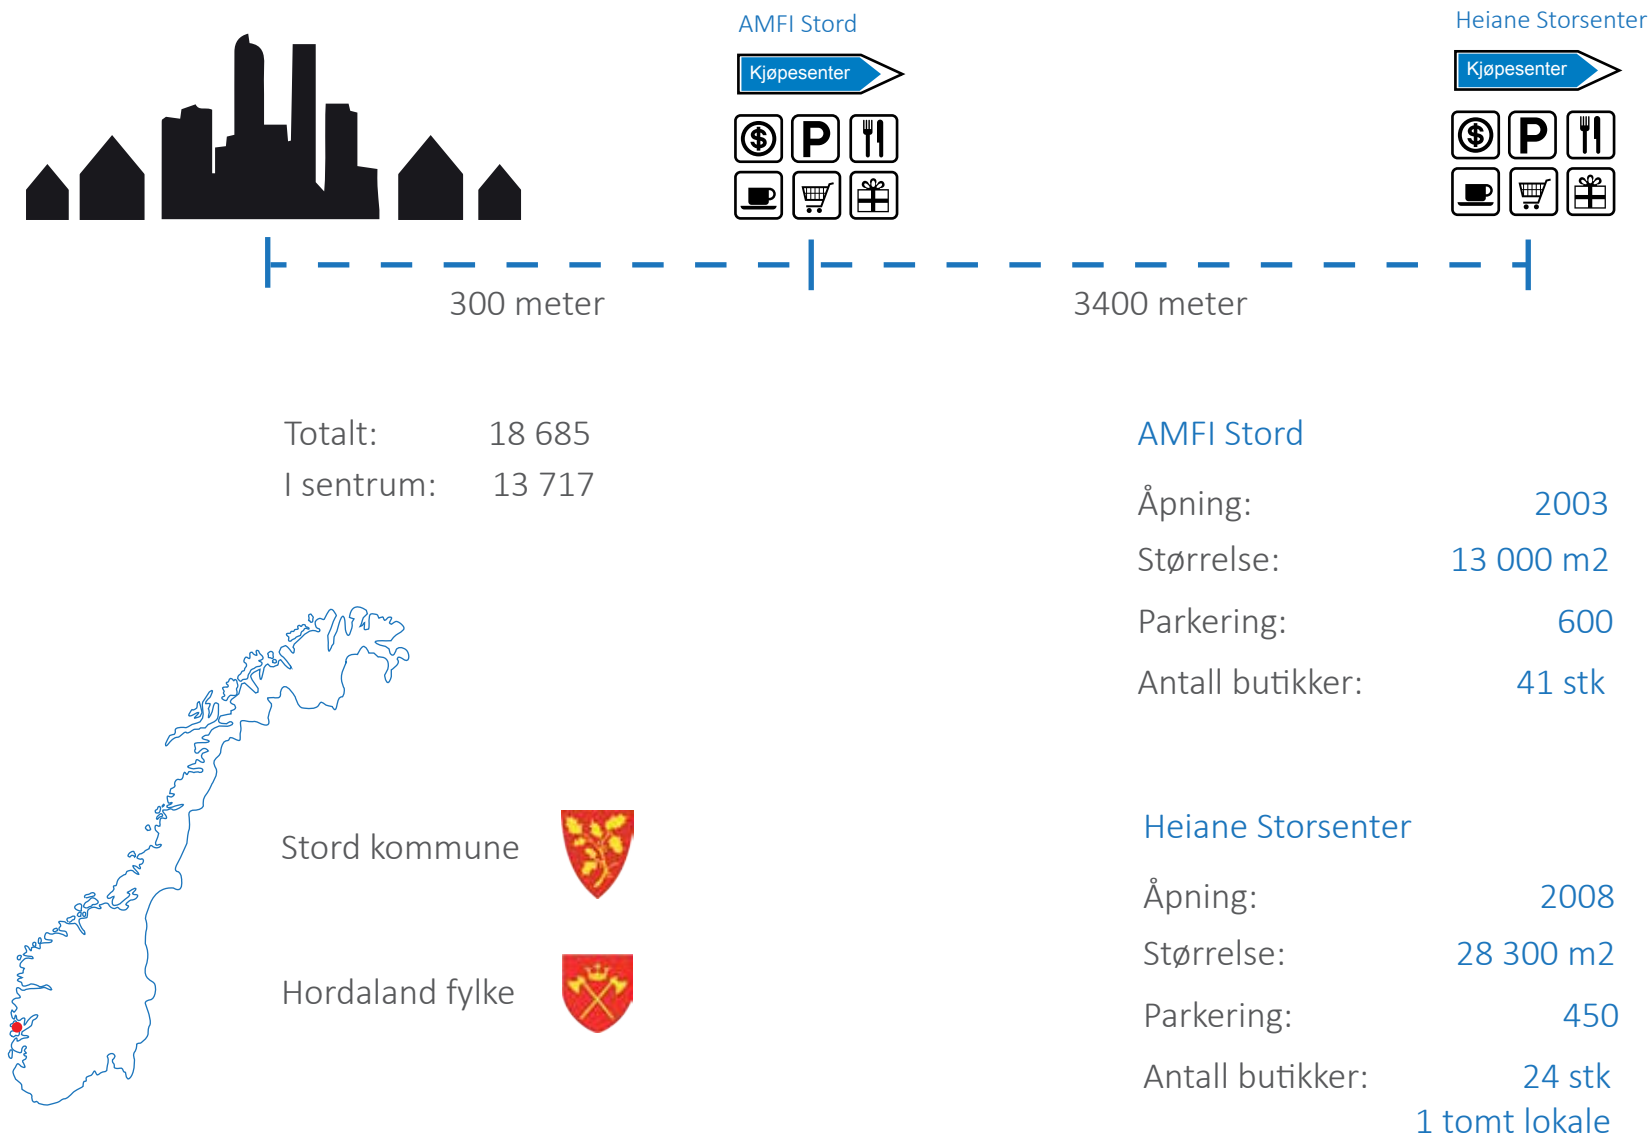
AMFI Stord

Kjøpesenter

Heiane Storsenter

Kjøpesenter

300 meter

3400 meter

Totalt: 18 685
I sentrum: 13 717

Stord kommune

Hordaland fylke

AMFI Stord

Åpning: 2003
Størrelse: 13 000 m2
Parkering: 600
Antall butikker: 41 stk

Heiane Storsenter

Åpning: 2008
Størrelse: 28 300 m2
Parkering: 450
Antall butikker: 24 stk
1 tomt lokale